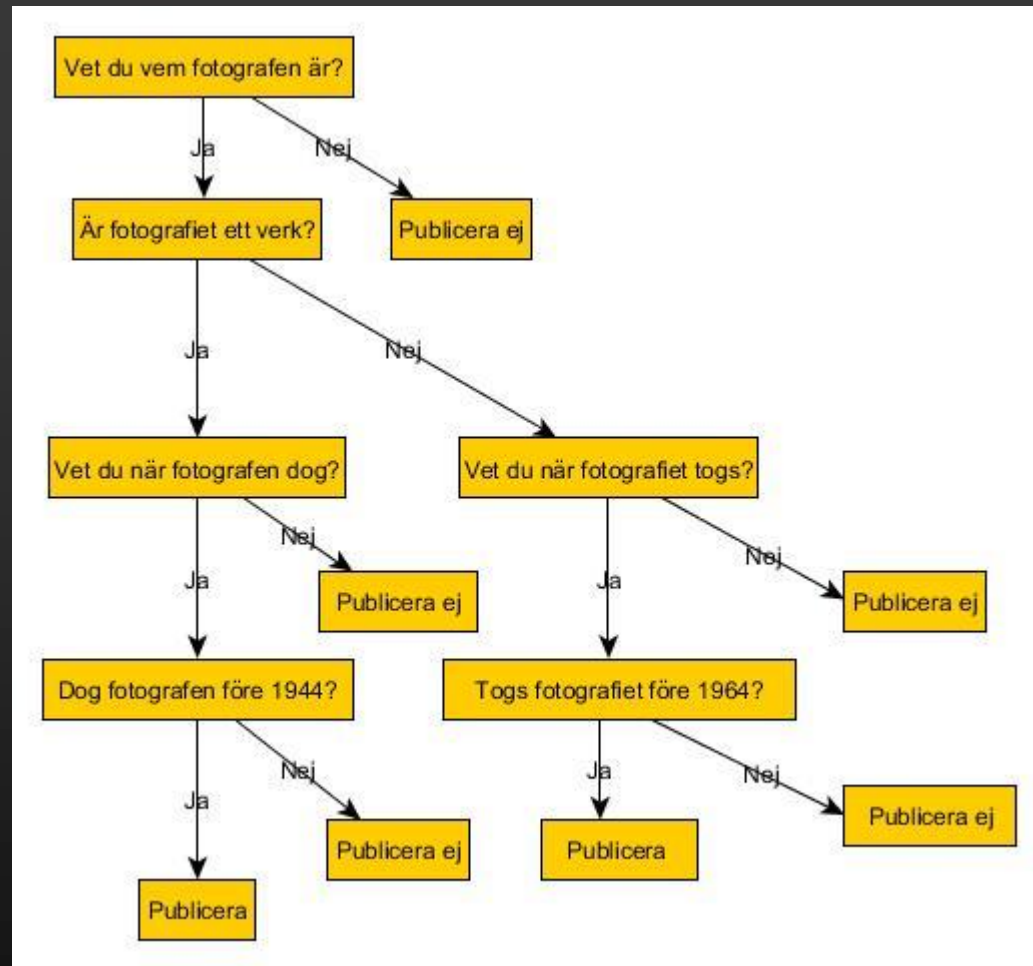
Vet du vem fotografen är?

Ja

Nej

Är fotografiet ett verk?

Publicera ej

Ja

Nej

Vet du när fotografen dog?

Vet du när fotografiet togs?

Nej

Ja

Publicera ej

Ja

Nej

Publicera ej

Dog fotografen före 1944?

Togs fotografiet före 1964?

Nej

Ja

Ja

Nej

Publicera ej

Publicera

Publicera ej

Publicera